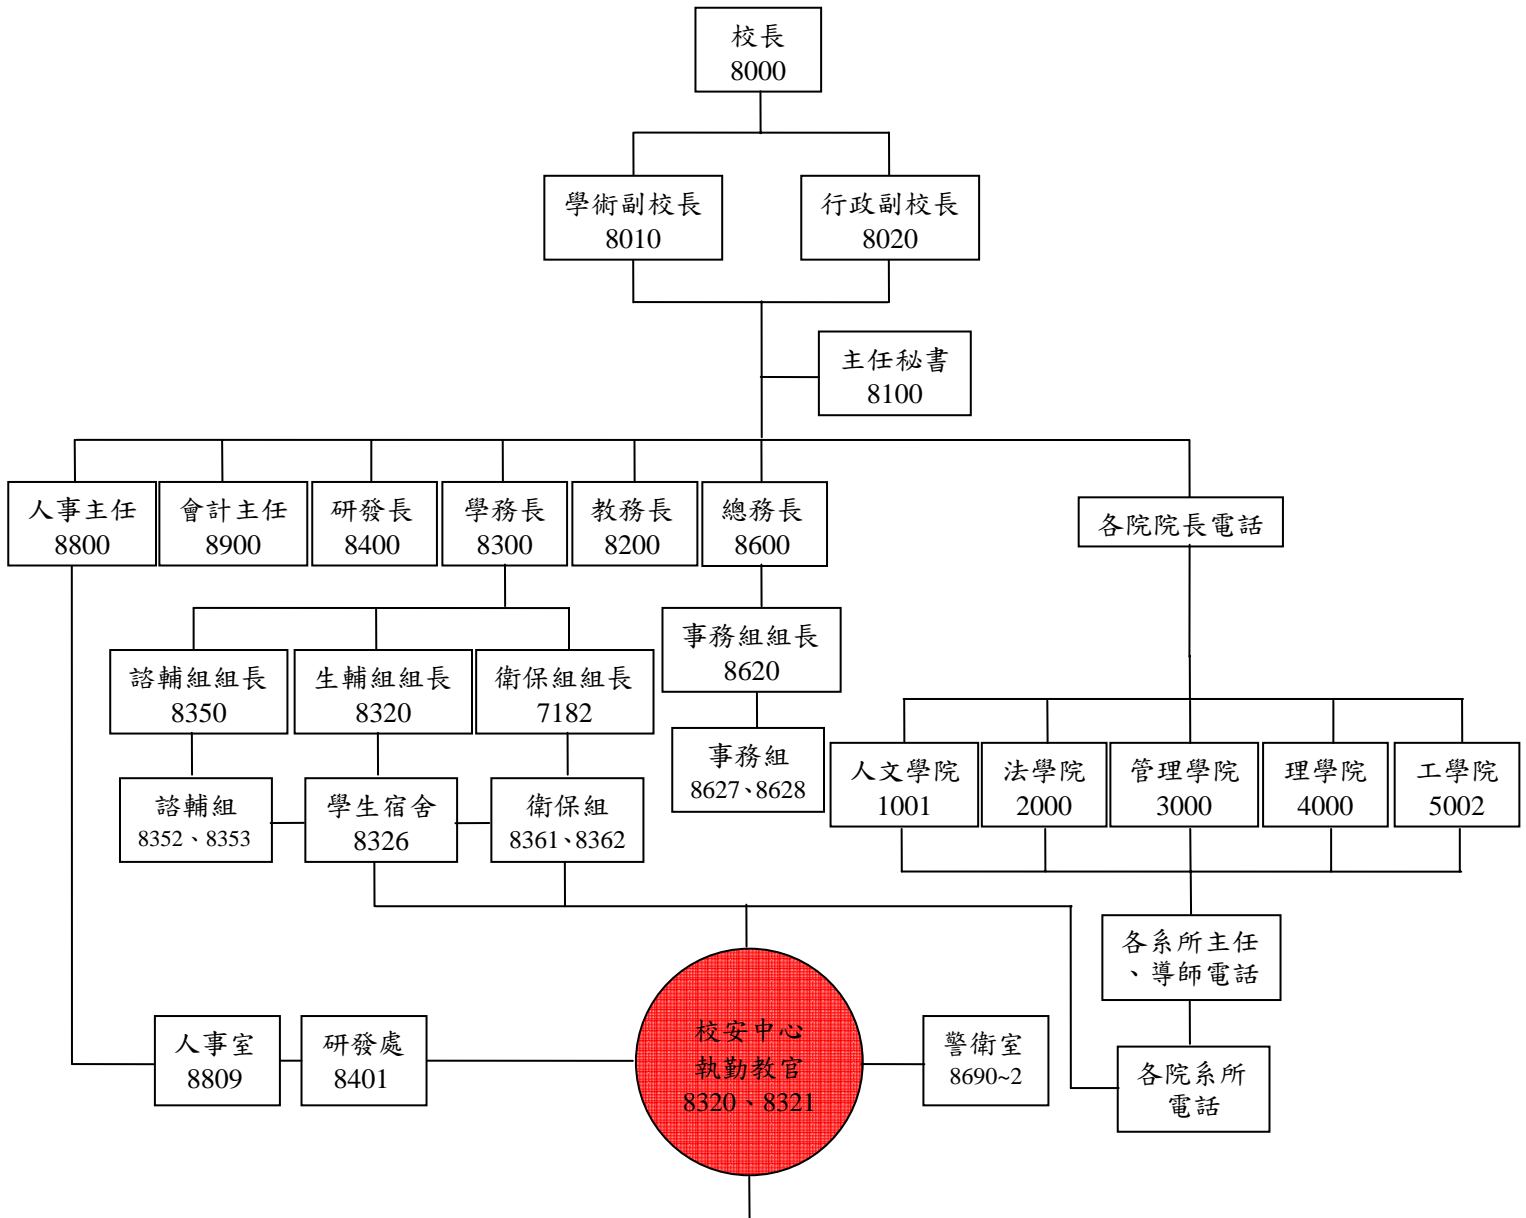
校長
8000

學術副校長
8010

行政副校長
8020

主任秘書
8100

人事主任
8800

會計主任
8900

研發長
8400

學務長
8300

教務長
8200

總務長
8600

各院院長電話

諮輔組組長
8350

生輔組組長
8320

衛保組組長
7182

事務組組長
8620

事務組
8627、8628

人文學院
1001

法學院
2000

管理學院
3000

理學院
4000

工學院
5002

諮輔組
8352、8353

學生宿舍
8326

衛保組
8361、8362

各系所主任、導師電話

人事室
8809

研發處
8401

校安中心
執勤教官
8320、8321

警衛室
8690~2

各院系所
電話